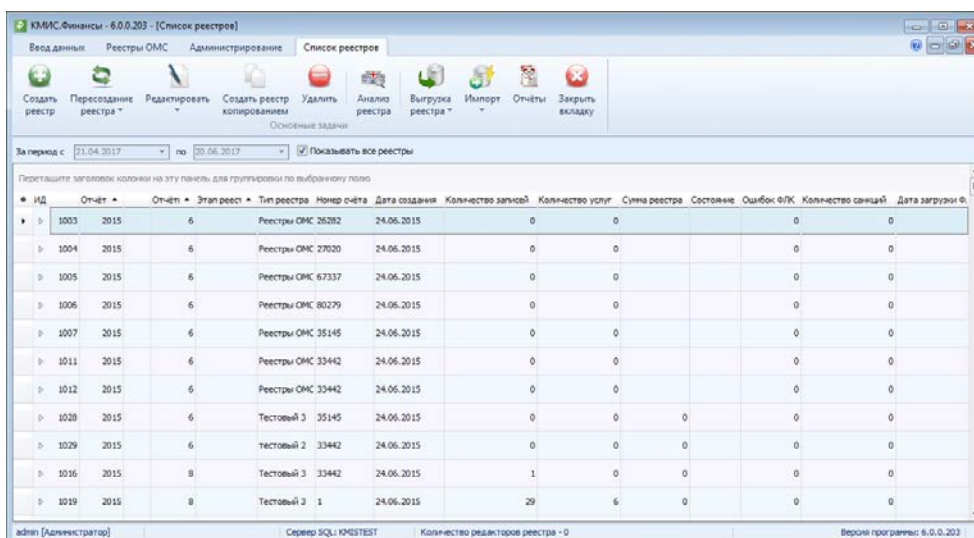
КМИС.Финансы - 6.0.0.203 - [Список реестров]

Ввод данных Реестры ОМС Администрирование Список реестров

Создать реестр | Пересоздание реестра | Редактировать | Создать реестр копированием | Удалить | Анализ реестра | Выгрузка реестра | Импорт | Отчёты | Закрыть вкладку

Основные задачи

За период с 21.04.2017 по 20.06.2017 Показывать все реестры

Перетащите заголовок колонки на эту панель для группировки по выбранному полю

| ИД | Отчёт | Отчёт | Этап реест | Тип реестра | Номер счёта | Дата создания | Количество записей | Количество услуг | Сумма реестра | Состояние | Ошибок ФЛК | Количество санкций | Дата загрузки Ф |
|---|---|---|---|---|---|---|---|---|---|---|---|---|---|
| 1003 | 2015 | 6 | | Реестры ОМС | 26282 | 24.06.2015 | 0 | 0 | | | 0 | 0 | |
| 1004 | 2015 | 6 | | Реестры ОМС | 27020 | 24.06.2015 | 0 | 0 | | | 0 | 0 | |
| 1005 | 2015 | 6 | | Реестры ОМС | 67337 | 24.06.2015 | 0 | 0 | | | 0 | 0 | |
| 1006 | 2015 | 6 | | Реестры ОМС | 80279 | 24.06.2015 | 0 | 0 | | | 0 | 0 | |
| 1007 | 2015 | 6 | | Реестры ОМС | 35145 | 24.06.2015 | 0 | 0 | | | 0 | 0 | |
| 1011 | 2015 | 6 | | Реестры ОМС | 33442 | 24.06.2015 | 0 | 0 | | | 0 | 0 | |
| 1012 | 2015 | 6 | | Реестры ОМС | 33442 | 24.06.2015 | 0 | 0 | | | 0 | 0 | |
| 1028 | 2015 | 6 | | Тестовый 3 | 35145 | 24.06.2015 | 0 | 0 | 0 | | 0 | 0 | |
| 1029 | 2015 | 6 | | тестовый 2 | 33442 | 24.06.2015 | 0 | 0 | 0 | | 0 | 0 | |
| 1016 | 2015 | 8 | | Тестовый 3 | 33442 | 24.06.2015 | 1 | 0 | 0 | | 0 | 0 | |
| 1019 | 2015 | 8 | | Тестовый 2 | 1 | 24.06.2015 | 29 | 6 | 0 | | 0 | 0 | |

admin [Администратор] Сервер SQL: KMISTEST Количество редакторов реестра - 0 Версия программы: 6.0.0.203